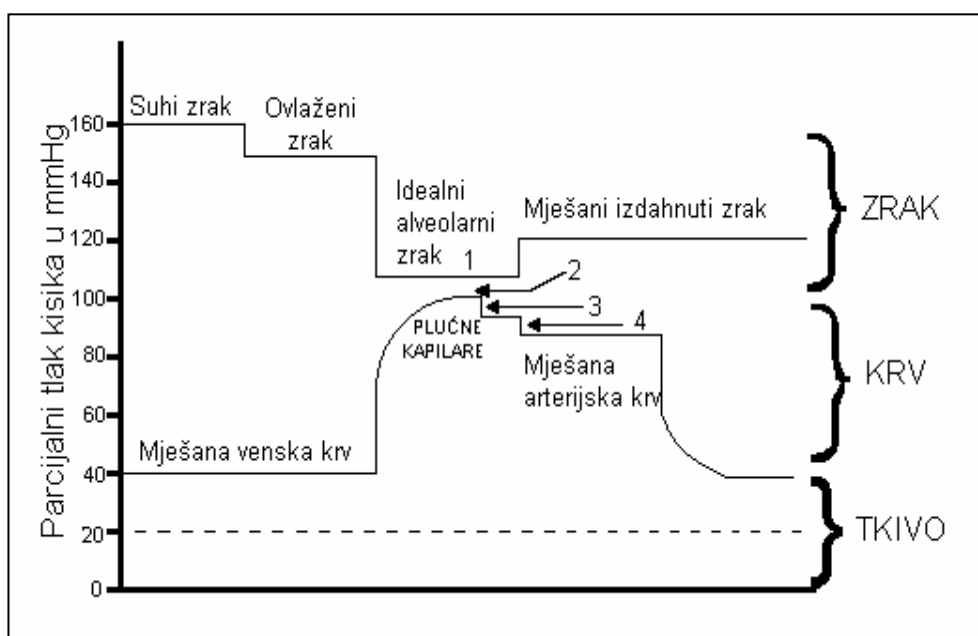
Parcijalni tlak kisika u mmHg

160
140
120
100
80
60
40
20
0

Suhi zrak

Ovlaženi zrak

Idealni alveolarni zrak

1

Mješani izdahnuti zrak

2

3

4

PLUĆNE KAPILARE

Mješana arterijska krv

Mješana venska krv

ZRAK

KRV

TKIVO